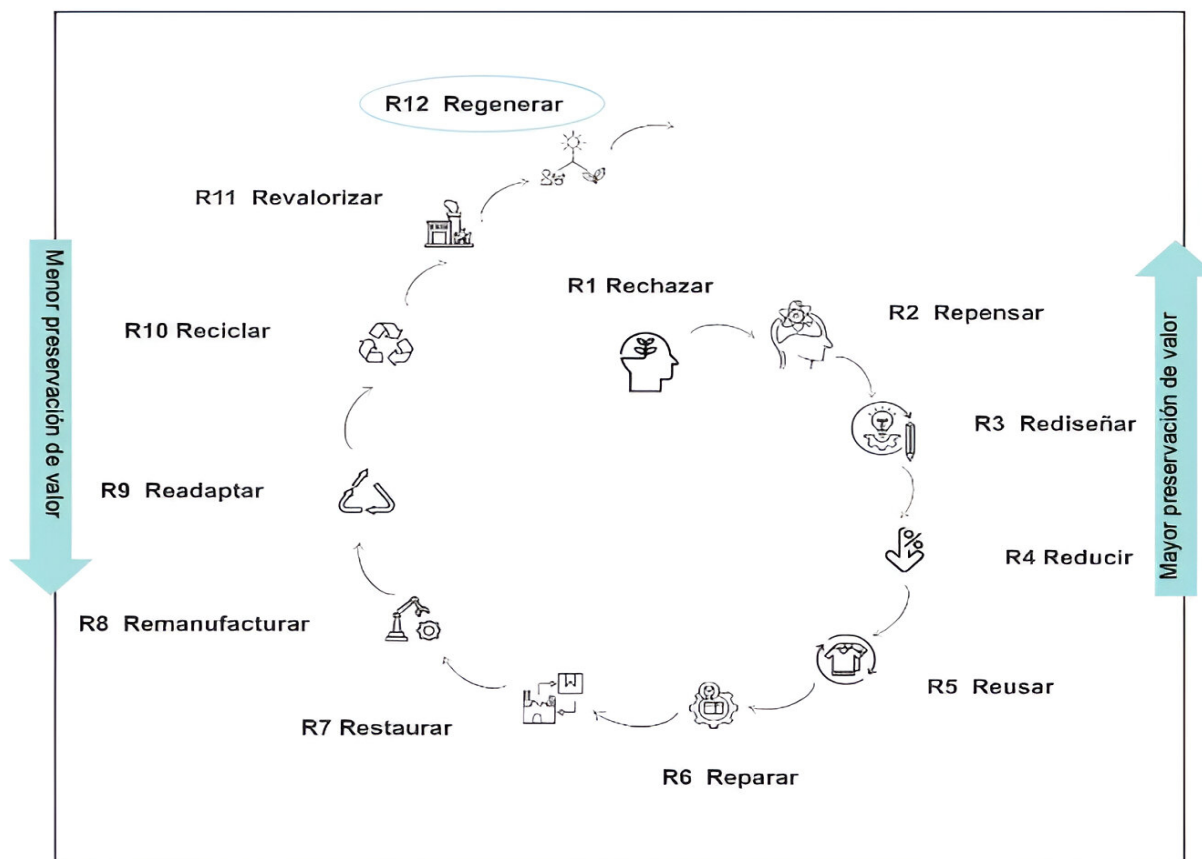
R12 Regenerar

R11 Revalorizar

Menor preservación de valor

R1 Rechazar

R2 Repensar

Mayor preservación de valor

R10 Reciclar

R3 Rediseñar

R9 Readaptar

R4 Reducir

R8 Remanufacturar

R5 Reusar

R7 Restaurar

R6 Reparar